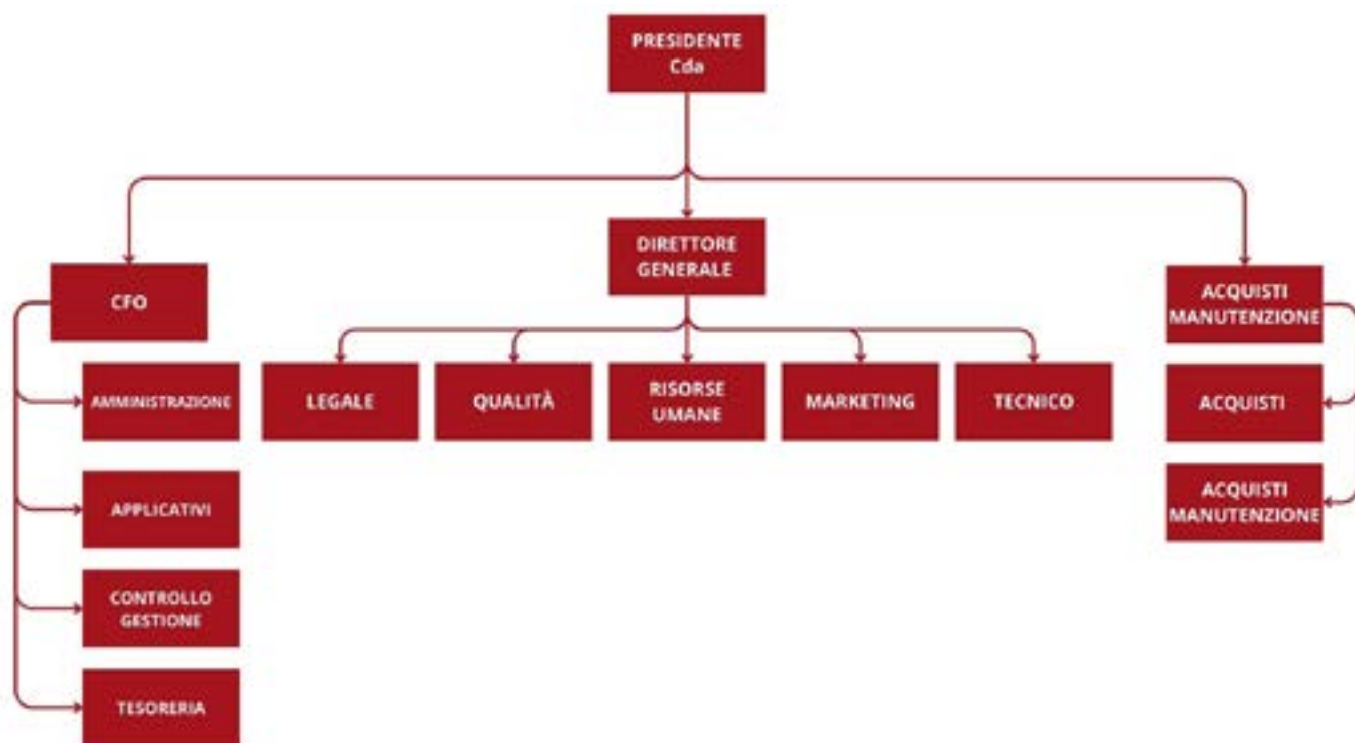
PRESIDENTE
Cda

CFO

DIRETTORE GENERALE

ACQUISTI MANUTENZIONE

AMMINISTRAZIONE

APPLICATIVI

CONTROLLO GESTIONE

TESORERIA

LEGALE

QUALITÀ

RISORSE UMANE

MARKETING

TECNICO

ACQUISTI

ACQUISTI MANUTENZIONE